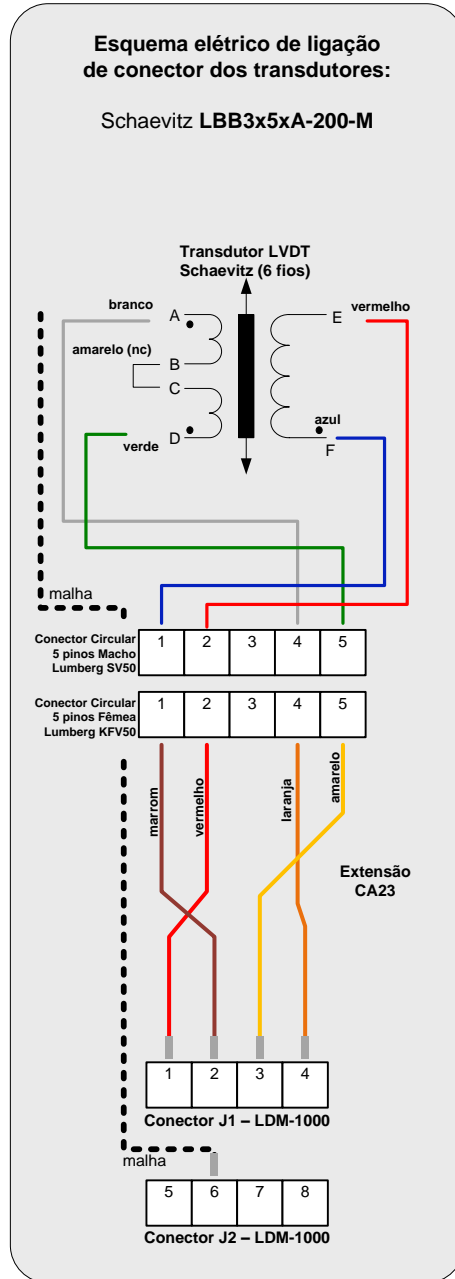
Esquema elétrico de ligação de conector dos transdutores:

Schaevitz **LBB3x5xA-200-M**

Transdutor LVDT Schaevitz (6 fios)

branco
A
amarelo (nc)
B
C
verde
D
E
vermelho
azul
F

malha

Conector Circular 5 pinos Macho Lumberg SV50

| 1 | 2 | 3 | 4 | 5 |
|---|---|---|---|---|

Conector Circular 5 pinos Fêmea Lumberg KFV50

| 1 | 2 | 3 | 4 | 5 |
|---|---|---|---|---|

marrom
vermelho
laranja
amarelo

Extensão CA23

| 1 | 2 | 3 | 4 |
|---|---|---|---|

Conector J1 – LDM-1000

malha

| 5 | 6 | 7 | 8 |
|---|---|---|---|

Conector J2 – LDM-1000